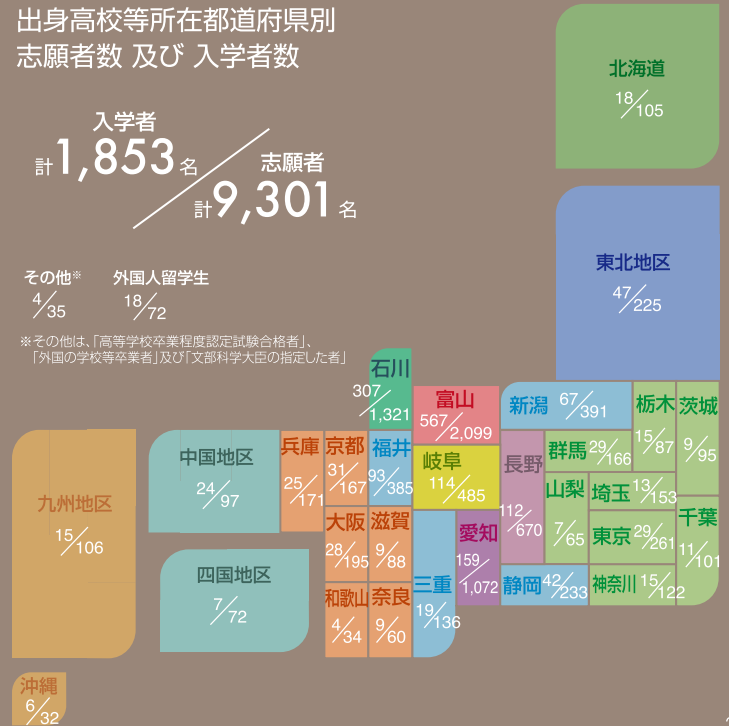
出身高校等所在都道府県別
志願者数 及び 入学者数

入学者
計1,853名
志願者
計9,301名

その他※
4/35

外国人留学生
18/72

※その他は、「高等学校卒業程度認定試験合格者」、「外国の学校等卒業者」及び「文部科学大臣の指定した者」

北海道
18/105

東北地区
47/225

石川
307/1,321

富山
567/2,099

新潟
67/391

栃木
15/87

茨城
9/95

中国地区
24/97

兵庫
25/171

京都
31/167

福井
93/385

岐阜
114/485

長野
112/670

群馬
29/166

埼玉
13/153

千葉
11/101

九州地区
15/106

大阪
28/195

滋賀
9/88

愛知
159/1,072

山梨
7/65

東京
29/261

四国地区
7/72

和歌山
4/34

奈良
9/60

三重
19/136

静岡
42/233

神奈川
15/122

沖縄
6/32